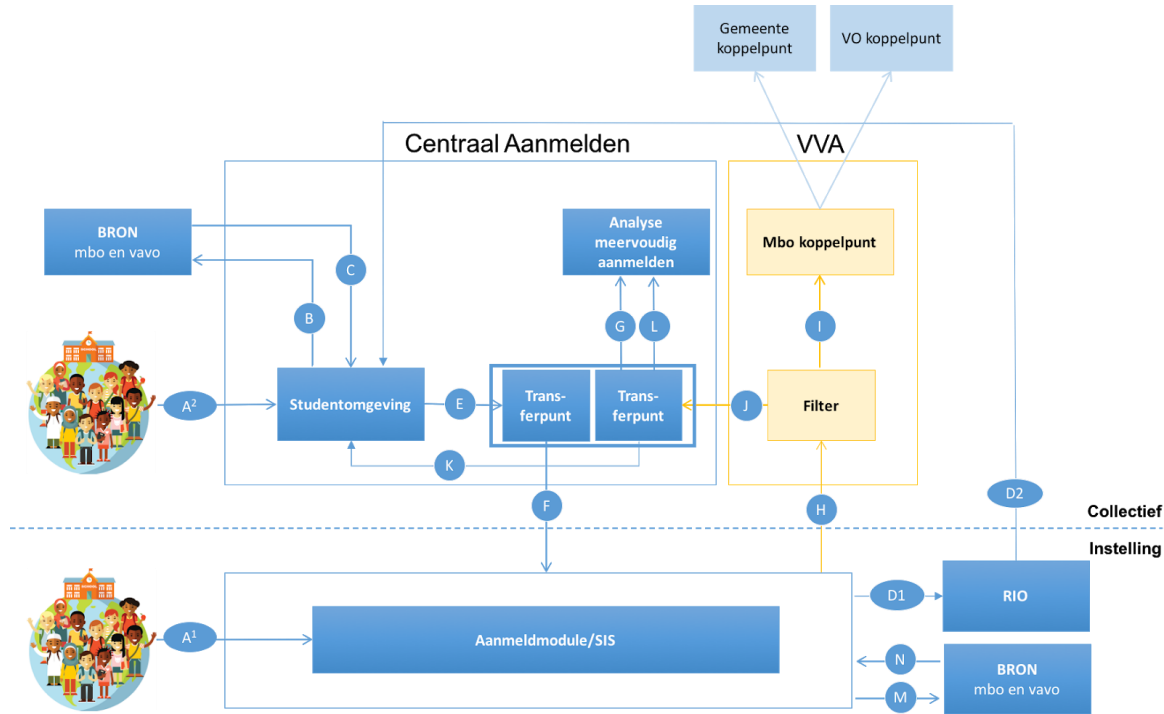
Gemeente koppelpunt

VO koppelpunt

Centraal Aanmelden

VVA

BRON
mbo en vavo

C

B

Analyse meervoudig aanmelden

G

L

Mbo koppelpunt

I

$A^2$

Studentomgeving

E

Transferpunt

Transferpunt

J

Filter

K

F

H

D2

Collectief

Instelling

D1

RIO

$A^1$

Aanmeldmodule/SIS

N

BRON
mbo en vavo

M